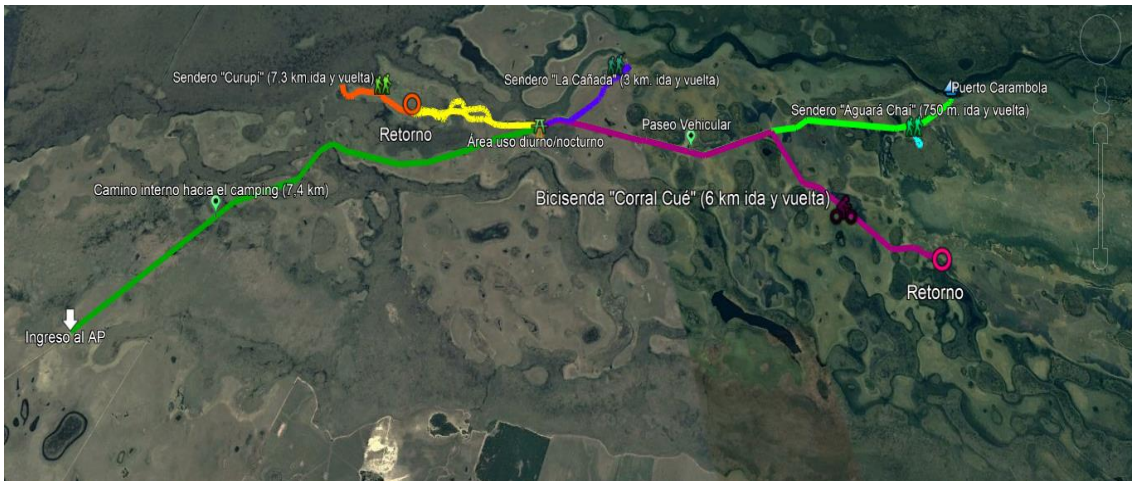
Sendero "Curupí" (7,3 km ida y vuelta)

Sendero "La Cañada" (3 km. ida y vuelta)

Puerto Carambola

Sendero "Aguará Chaí" (750 m. ida y vuelta)

Paseo Vehicular

Retorno

Área uso diurno/nocturno

Camino interno hacia el camping (7,4 km)

Bicisenda "Corral Cué" (6 km ida y vuelta)

Retorno

Ingreso al AP